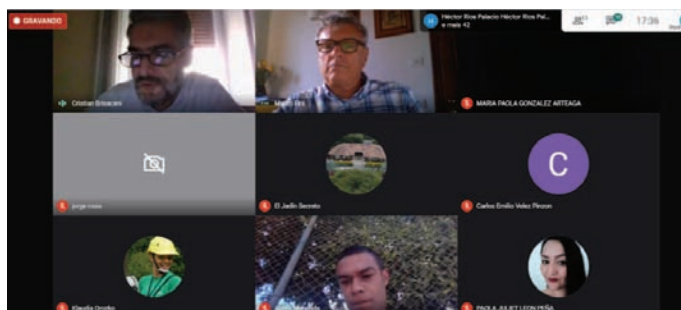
GRAVANDO

Héctor Ríos Palacio Héctor Ríos Pal... e mais 42

17:36

Cristian Brisacani

Mario Ri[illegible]

MARIA PAOLA GONZALEZ ARTEAGA

jorge rosas

El Jardín Secreto

C

Carlos Emilio Velez Pinzon

Klaudia Orozko

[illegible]

PAOLA JULIET LEON PEÑA